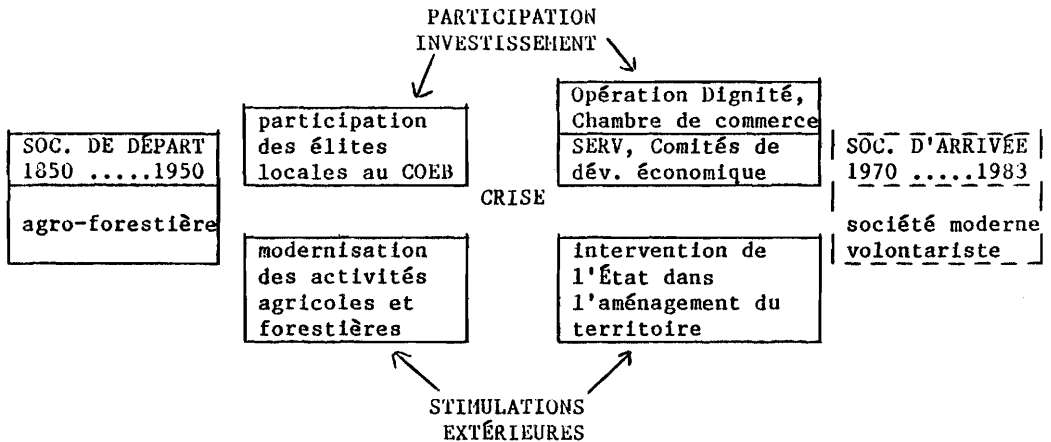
PARTICIPATION
INVESTISSEMENT

SOC. DE DÉPART
1850 .....1950

agro-forestière

participation des élites locales au COEB

Opération Dignité, Chambre de commerce

SERV, Comités de dév. économique

SOC. D'ARRIVÉE
1970 .....1983

société moderne volontariste

CRISE

modernisation des activités agricoles et forestières

intervention de l'État dans l'aménagement du territoire

STIMULATIONS
EXTÉRIEURES